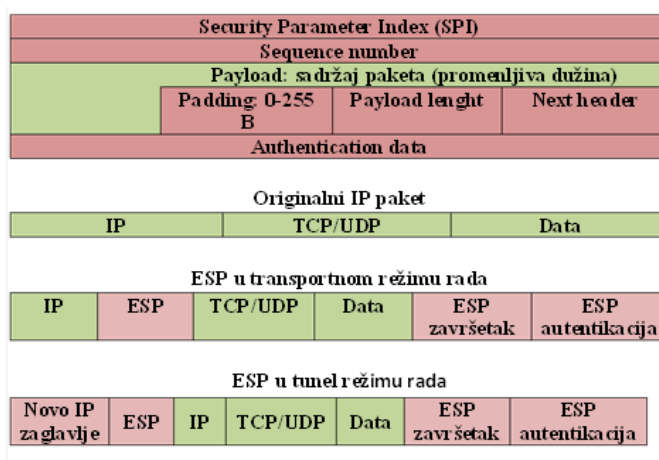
Security Parameter Index (SPI)

Sequence number

Payload: sadržaj paketa (promenljiva dužina)

| Padding: 0-255 B | Payload lenght | Next header |
|---|---|---|

Authentication data

Originalni IP paket

| IP | TCP/UDP | Data |
|---|---|---|

ESP u transportnom režimu rada

| IP | ESP | TCP/UDP | Data | ESP završetak | ESP autentikacija |
|---|---|---|---|---|---|

ESP u tunel režimu rada

| Novo IP zaglavlje | ESP | IP | TCP/UDP | Data | ESP završetak | ESP autentikacija |
|---|---|---|---|---|---|---|